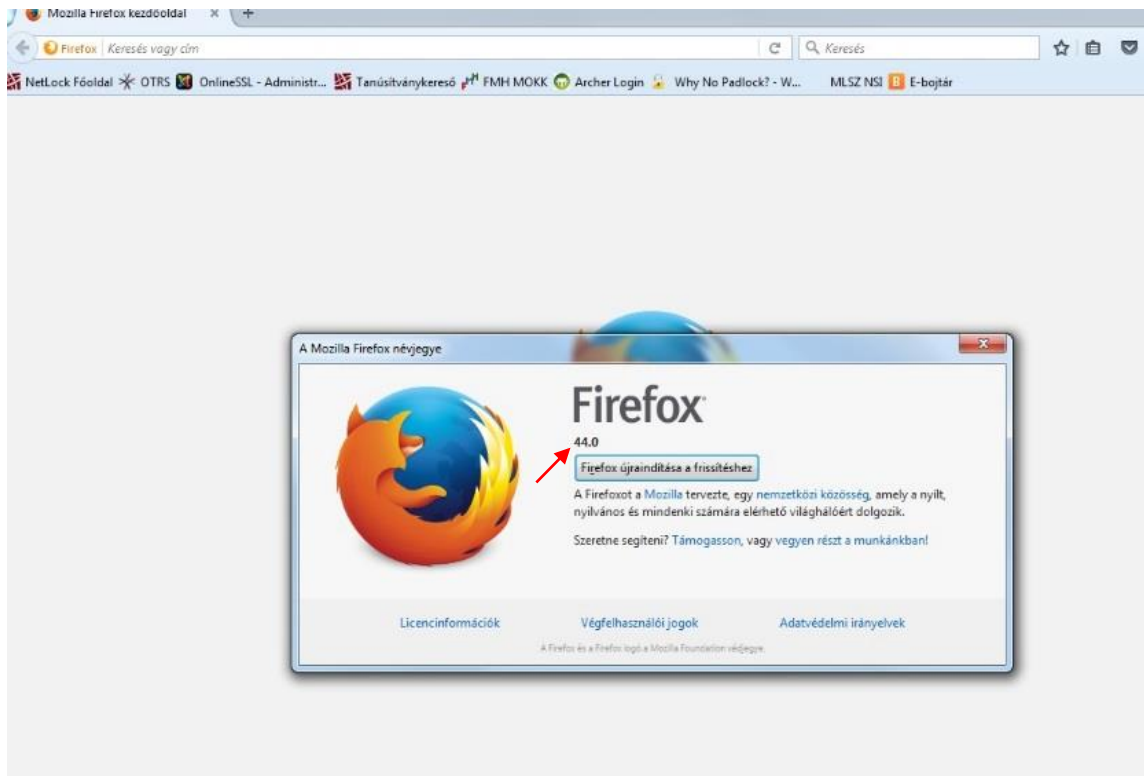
Mozilla Firefox kezdőoldal ×

Firefox Keresés vagy cím

Keresés

NetLock Főoldal OTRS OnlineSSL - Administr... Tanúsítványkereső FMH MOKK Archer Login Why No Padlock? - W... MLSZ NSI E-bojtár

A Mozilla Firefox névjegye

Firefox

44.0

Firefox újraindítása a frissítéshez

A Firefoxot a Mozilla tervezte, egy nemzetközi közösség, amely a nyílt, nyilvános és mindenki számára elérhető világhálóért dolgozik.

Szeretne segíteni? Támogasson, vagy vegyen részt a munkánkban!

Licencinformációk

Végfelhasználói jogok

Adatvédelmi irányelvek

A Firefox és a Firefox logó a Mozilla Foundation védjegye.